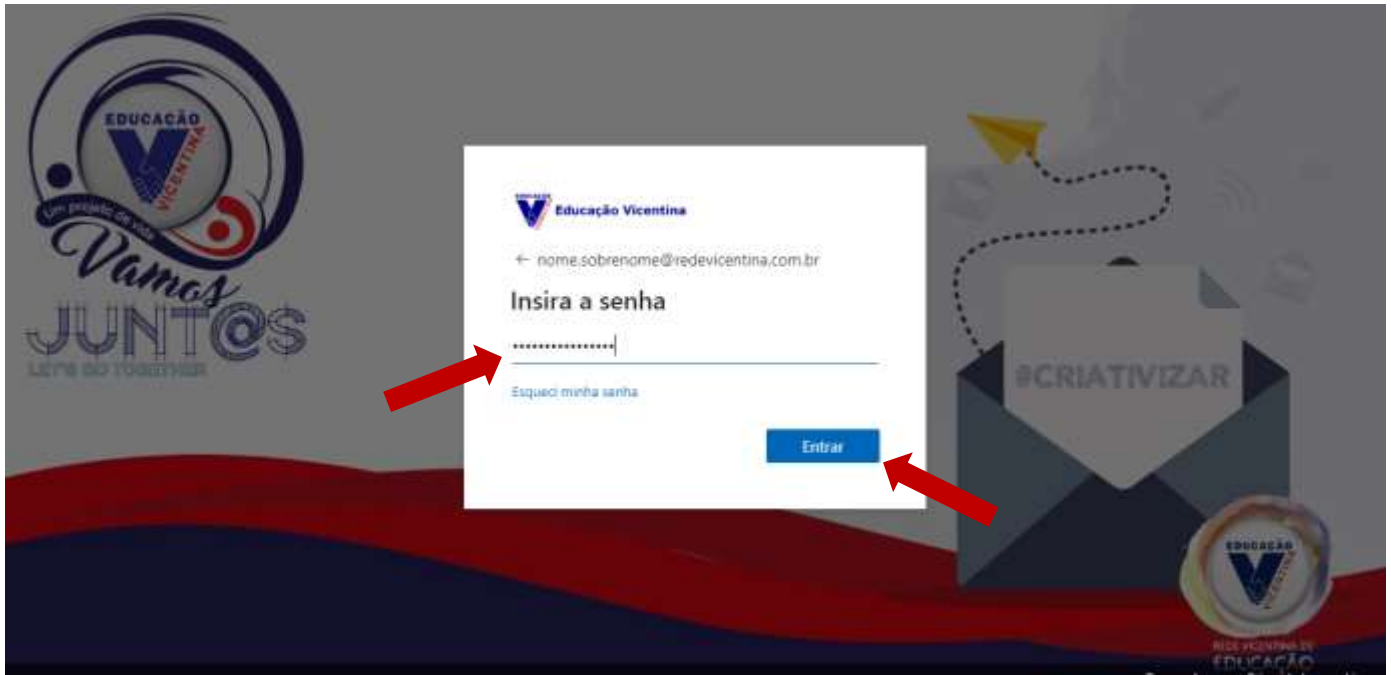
EDUCAÇÃO
VICENTINA
Um projeto de vida
Vamos
JUNT@S
LET'S DO TOGETHER

Educação Vicentina

← nome.sobrenome@redevicentina.com.br

Insira a senha

••••••••••••••••

Esqueci minha senha

Entrar

#CRIATIVIZAR

EDUCAÇÃO
VICENTINA
REDE VICENTINA DE
EDUCAÇÃO